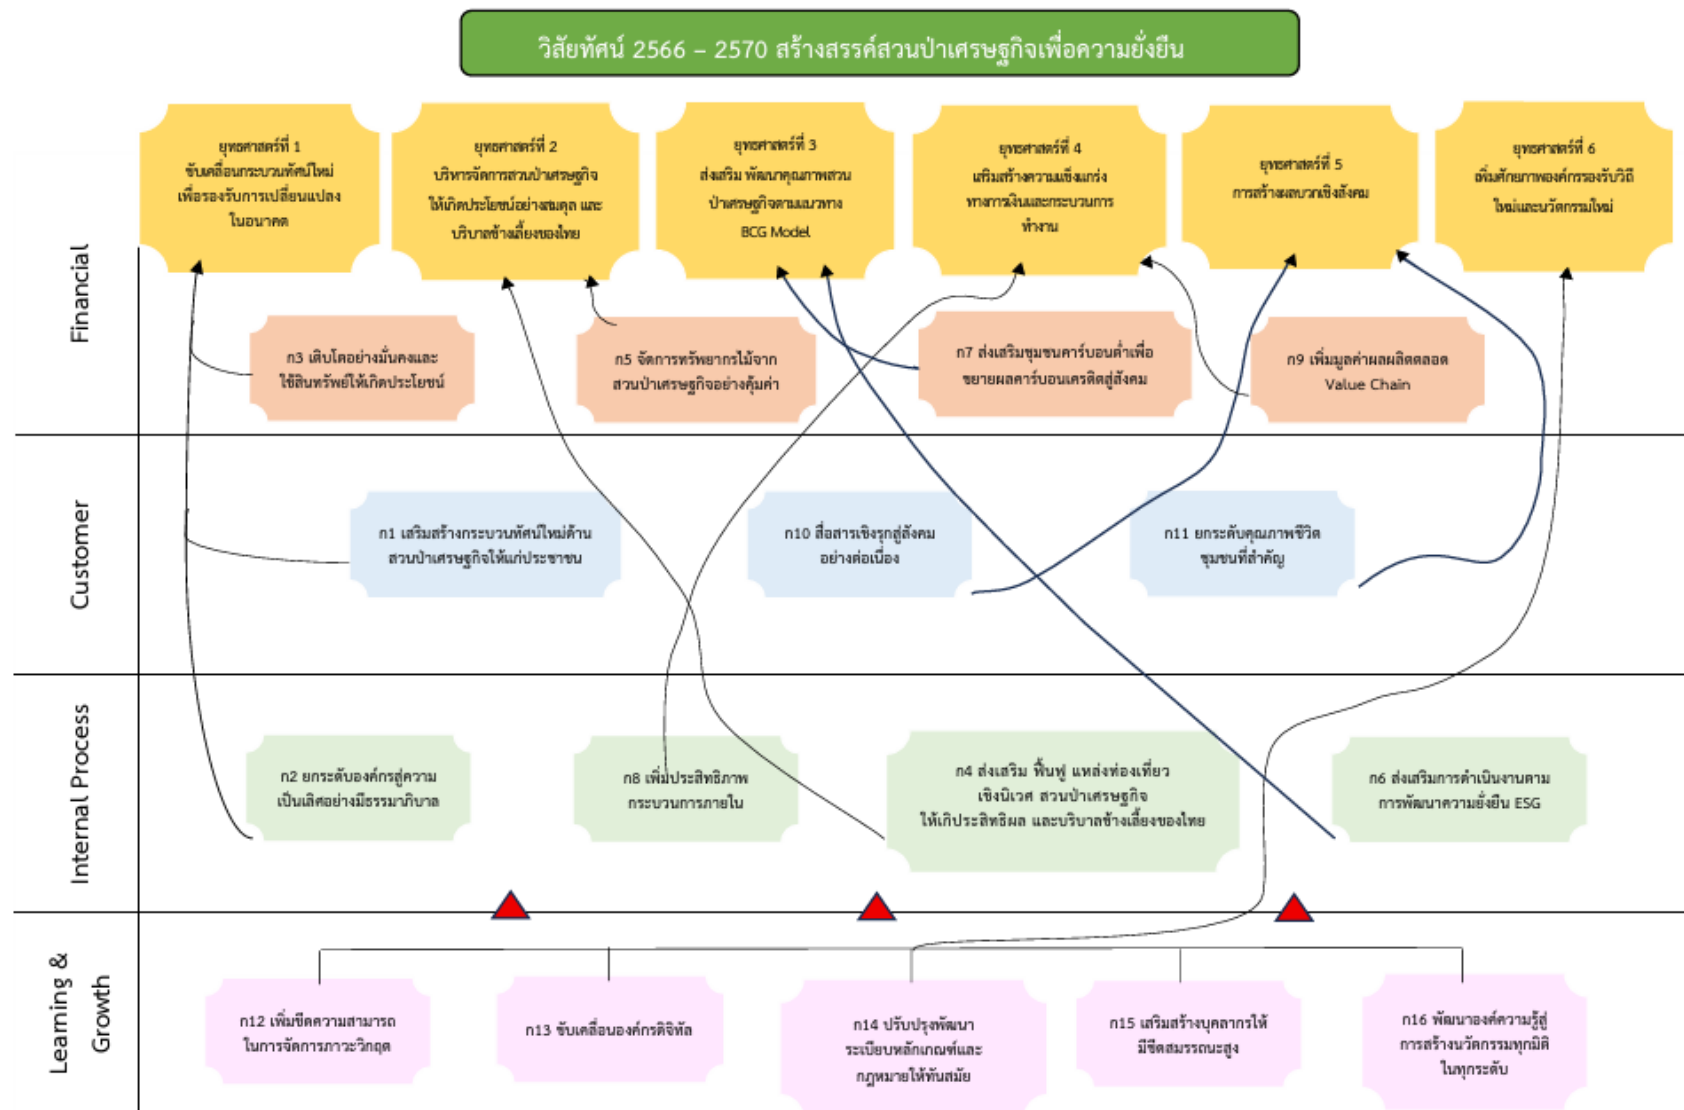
วิสัยทัศน์ 2566 – 2570 สร้างสรรค์สวนป่าเศรษฐกิจเพื่อความยั่งยืน

ยุทธศาสตร์ที่ 1 ขับเคลื่อนกระบวนทัศน์ใหม่ เพื่อรองรับการเปลี่ยนแปลงในอนาคต

ยุทธศาสตร์ที่ 2 บริหารจัดการสวนป่าเศรษฐกิจให้เกิดประโยชน์อย่างสมดุล และบริบาลช้างเลี้ยงของไทย

ยุทธศาสตร์ที่ 3 ส่งเสริม พัฒนาคุณภาพสวนป่าเศรษฐกิจตามแนวทาง BCG Model

ยุทธศาสตร์ที่ 4 เสริมสร้างความเข้มแข็ง ทางการเงินและกระบวนการทำงาน

ยุทธศาสตร์ที่ 5 การสร้างผลบวกเชิงสังคม

ยุทธศาสตร์ที่ 6 เพิ่มศักยภาพองค์กรรองรับวิถีใหม่และนวัตกรรมใหม่

Financial

ก3 เติบโตอย่างมั่นคงและใช้สินทรัพย์ให้เกิดประโยชน์

ก5 จัดการทรัพยากรไม้จากสวนป่าเศรษฐกิจอย่างคุ้มค่า

ก7 ส่งเสริมชุมชนคาร์บอนต่ำเพื่อขยายผลคาร์บอนเครดิตสู่สังคม

ก9 เพิ่มมูลค่าผลผลิตตลอด Value Chain

Customer

ก1 เสริมสร้างกระบวนทัศน์ใหม่ด้านสวนป่าเศรษฐกิจให้แก่ประชาชน

ก10 สื่อสารเชิงรุกสู่สังคมอย่างต่อเนื่อง

ก11 ยกระดับคุณภาพชีวิตชุมชนที่สำคัญ

Internal Process

ก2 ยกระดับองค์กรสู่ความเป็นเลิศอย่างมีธรรมาภิบาล

ก8 เพิ่มประสิทธิภาพกระบวนการภายใน

ก4 ส่งเสริม ฟื้นฟู แหล่งท่องเที่ยวเชิงนิเวศ สวนป่าเศรษฐกิจ ให้เกิประสิทธิผล และบริบาลช้างเลี้ยงของไทย

ก6 ส่งเสริมการดำเนินงานตามการพัฒนาความยั่งยืน ESG

Learning & Growth

ก12 เพิ่มขีดความสามารถในการจัดการภาวะวิกฤต

ก13 ขับเคลื่อนองค์กรดิจิทัล

ก14 ปรับปรุงพัฒนาระเบียบหลักเกณฑ์และกฎหมายให้ทันสมัย

ก15 เสริมสร้างบุคลากรให้มีขีดสมรรถนะสูง

ก16 พัฒนาองค์ความรู้สู่การสร้างนวัตกรรมทุกมิติในทุกระดับ